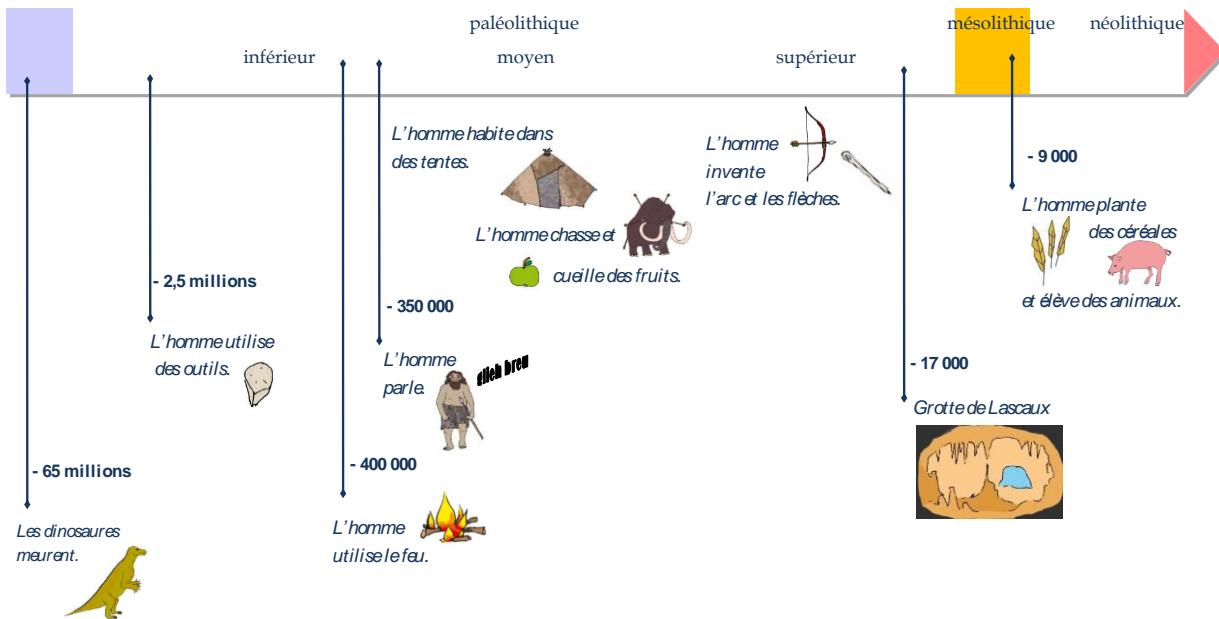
paléolithique

inférieur

moyen

supérieur

mésolithique

néolithique

- 65 millions

Les dinosaures meurent.

- 2,5 millions

L'homme utilise des outils.

- 400 000

L'homme utilise le feu.

- 350 000

L'homme parle.

ulleb breu

L'homme habite dans des tentes.

L'homme chasse et cueille des fruits.

L'homme invente l'arc et les flèches.

- 17 000

Grotte de Lascaux

- 9 000

L'homme plante des céréales et élève des animaux.